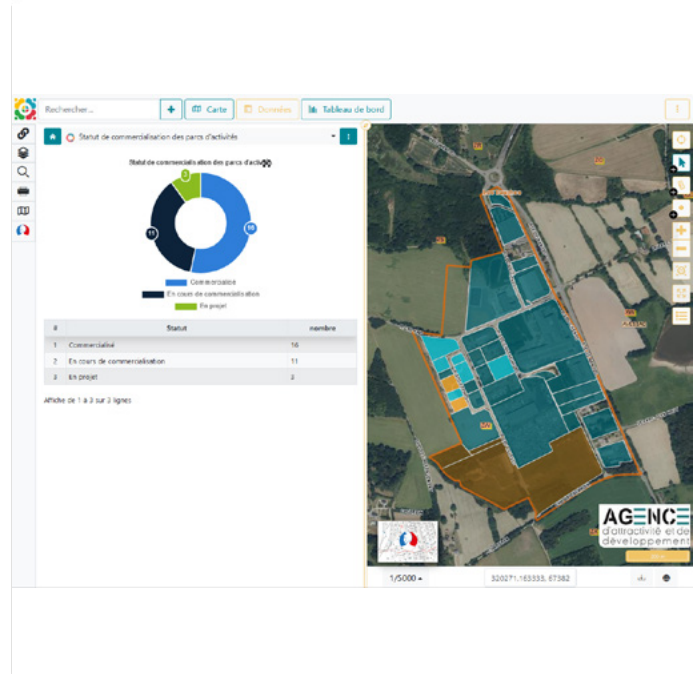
Rechercher...

Carte

Données

Tableau de bord

Statut de commercialisation des parcs d'activités

Statut de commercialisation des parcs d'activités

3

16

11

Commercialisé

En cours de commercialisation

En projet

| # | Statut | nombre |
|---|---|---|
| 1 | Commercialisé | 16 |
| 2 | En cours de commercialisation | 11 |
| 3 | En projet | 3 |

Affiche de 1 à 3 sur 3 lignes

AGENCE
d'attractivité et de développement

1/5000

320271.165333, 67382